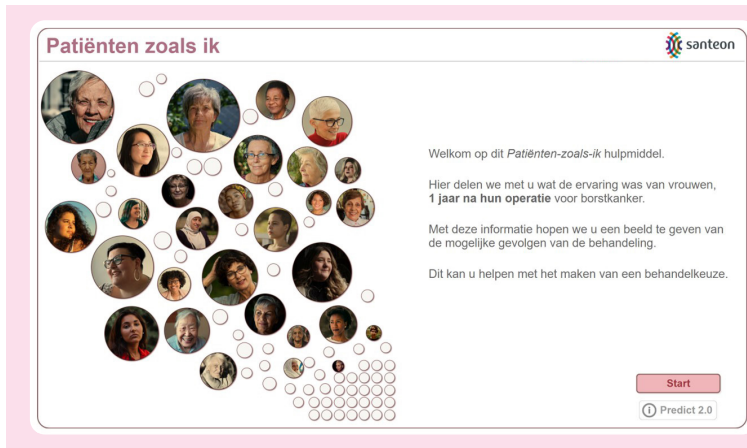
Patiënten zoals ik

santeon

Welkom op dit *Patiënten-zoals-ik* hulpmiddel.

Hier delen we met u wat de ervaring was van vrouwen, **1 jaar na hun operatie** voor borstkanker.

Met deze informatie hopen we u een beeld te geven van de mogelijke gevolgen van de behandeling.

Dit kan u helpen met het maken van een behandelkeuze.

Start

Predict 2.0